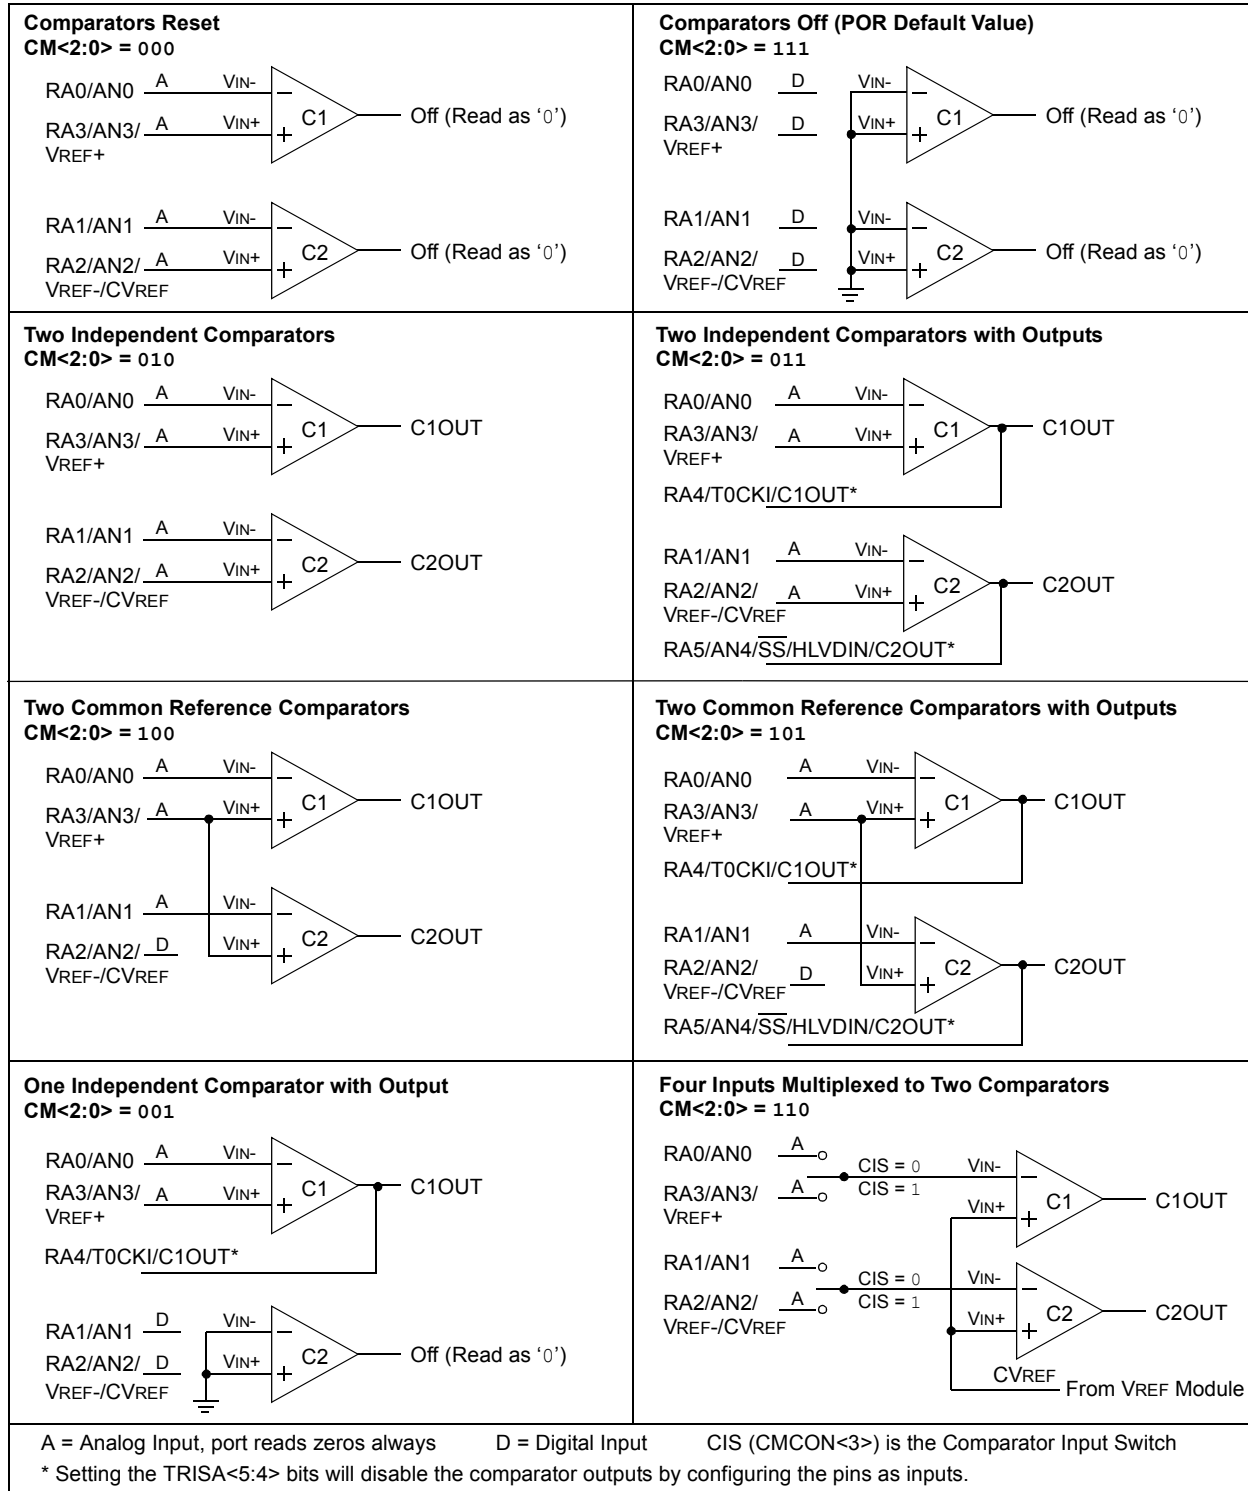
**Comparators Reset**
CM<2:0> = 000

RA0/AN0 A VIN- C1 Off (Read as '0')
RA3/AN3/VREF+ A VIN+

RA1/AN1 A VIN- C2 Off (Read as '0')
RA2/AN2/VREF-/CVREF A VIN+

**Comparators Off (POR Default Value)**
CM<2:0> = 111

RA0/AN0 D VIN- C1 Off (Read as '0')
RA3/AN3/VREF+ D VIN+

RA1/AN1 D VIN- C2 Off (Read as '0')
RA2/AN2/VREF-/CVREF D VIN+

**Two Independent Comparators**
CM<2:0> = 010

RA0/AN0 A VIN- C1 C1OUT
RA3/AN3/VREF+ A VIN+

RA1/AN1 A VIN- C2 C2OUT
RA2/AN2/VREF-/CVREF A VIN+

**Two Independent Comparators with Outputs**
CM<2:0> = 011

RA0/AN0 A VIN- C1 C1OUT
RA3/AN3/VREF+ A VIN+
RA4/T0CKI/C1OUT*

RA1/AN1 A VIN- C2 C2OUT
RA2/AN2/VREF-/CVREF A VIN+
RA5/AN4/$\overline{SS}$/HLVDIN/C2OUT*

**Two Common Reference Comparators**
CM<2:0> = 100

RA0/AN0 A VIN- C1 C1OUT
RA3/AN3/VREF+ A VIN+

RA1/AN1 A VIN- C2 C2OUT
RA2/AN2/VREF-/CVREF D VIN+

**Two Common Reference Comparators with Outputs**
CM<2:0> = 101

RA0/AN0 A VIN- C1 C1OUT
RA3/AN3/VREF+ A VIN+
RA4/T0CKI/C1OUT*

RA1/AN1 A VIN- C2 C2OUT
RA2/AN2/VREF-/CVREF D VIN+
RA5/AN4/$\overline{SS}$/HLVDIN/C2OUT*

**One Independent Comparator with Output**
CM<2:0> = 001

RA0/AN0 A VIN- C1 C1OUT
RA3/AN3/VREF+ A VIN+
RA4/T0CKI/C1OUT*

RA1/AN1 D VIN- C2 Off (Read as '0')
RA2/AN2/VREF-/CVREF D VIN+

**Four Inputs Multiplexed to Two Comparators**
CM<2:0> = 110

RA0/AN0 A CIS = 0 VIN- C1 C1OUT
RA3/AN3/VREF+ A CIS = 1 VIN+

RA1/AN1 A CIS = 0 VIN- C2 C2OUT
RA2/AN2/VREF-/CVREF A CIS = 1 VIN+
CVREF From VREF Module

A = Analog Input, port reads zeros always D = Digital Input CIS (CMCON<3>) is the Comparator Input Switch
* Setting the TRISA<5:4> bits will disable the comparator outputs by configuring the pins as inputs.